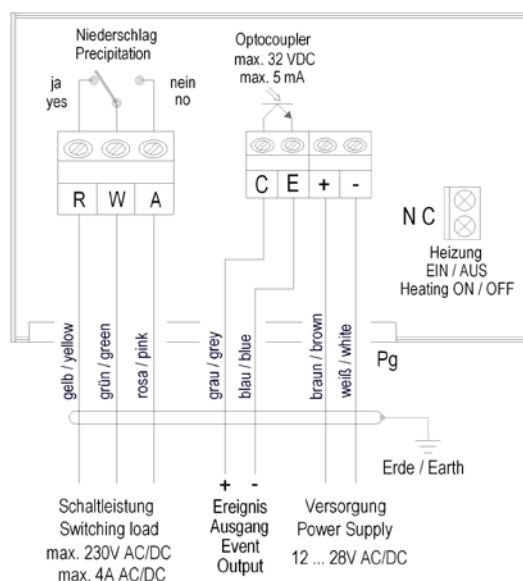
Niederschlag
Precipitation

ja
yes

nein
no

Optocoupler
max. 32 VDC
max. 5 mA

R W A

C E + -

N C

Heizung
EIN / AUS
Heating ON / OFF

gelb / yellow
grün / green
rosa / pink
grau / grey
blau / blue
braun / brown
weiß / white

Pg

Erde / Earth

+ -

Schaltleistung
Switching load
max. 230V AC/DC
max. 4A AC/DC

Ereignis
Ausgang
Event
Output

Versorgung
Power Supply
12 ... 28V AC/DC